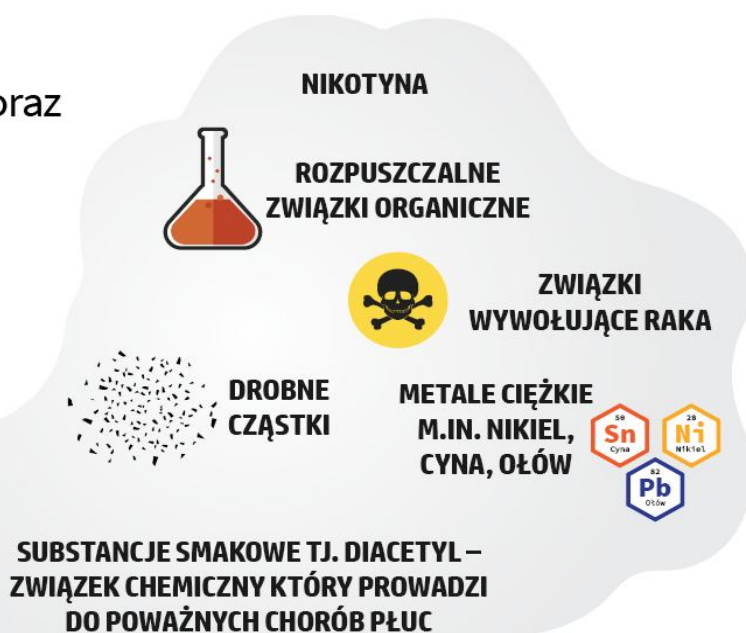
oraz

NIKOTYNA

ROZPUSZCZALNE ZWIĄZKI ORGANICZNE

ZWIĄZKI WYWOŁUJĄCE RAKA

DROBNE CZĄSTKI

METALE CIĘŻKIE M.IN. NIKIEL, CYNA, OŁÓW

50 Sn Cyna

28 Ni Nikiel

82 Pb Ołów

SUBSTANCJE SMAKOWE TJ. DIACETYL – ZWIĄZEK CHEMICZNY KTÓRY PROWADZI DO POWAŻNYCH CHORÓB PŁUC